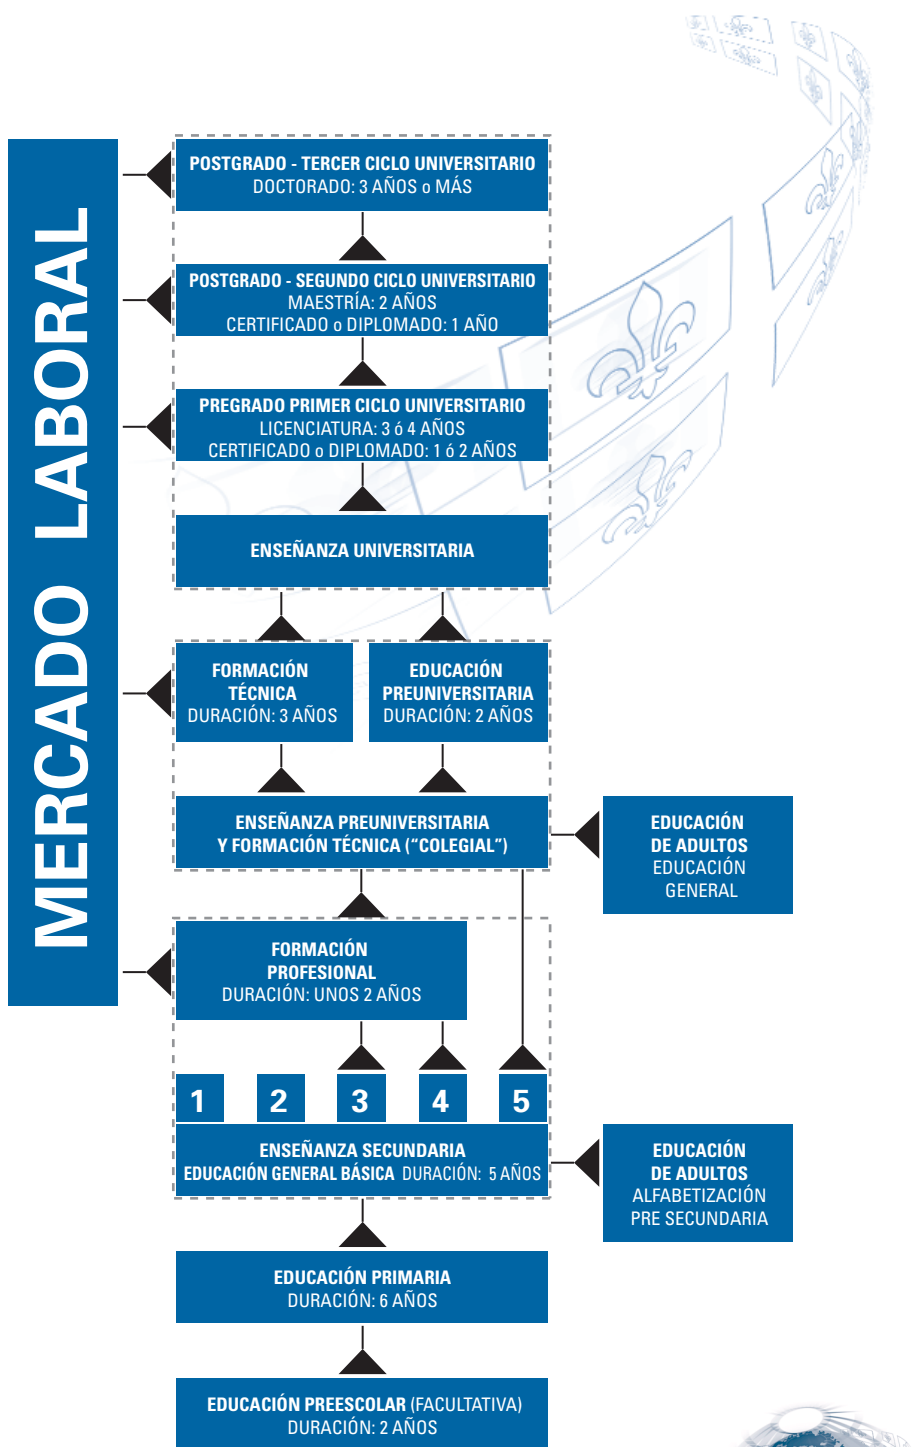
MERCADO LABORAL

POSTGRADO - TERCER CICLO UNIVERSITARIO
DOCTORADO: 3 AÑOS o MÁS

POSTGRADO - SEGUNDO CICLO UNIVERSITARIO
MAESTRÍA: 2 AÑOS
CERTIFICADO o DIPLOMADO: 1 AÑO

PREGRADO PRIMER CICLO UNIVERSITARIO
LICENCIATURA: 3 ó 4 AÑOS
CERTIFICADO o DIPLOMADO: 1 ó 2 AÑOS

ENSEÑANZA UNIVERSITARIA

FORMACIÓN TÉCNICA
DURACIÓN: 3 AÑOS

EDUCACIÓN PREUNIVERSITARIA
DURACIÓN: 2 AÑOS

ENSEÑANZA PREUNIVERSITARIA Y FORMACIÓN TÉCNICA ("COLEGIAL")

EDUCACIÓN DE ADULTOS
EDUCACIÓN GENERAL

FORMACIÓN PROFESIONAL
DURACIÓN: UNOS 2 AÑOS

1 2 3 4 5

ENSEÑANZA SECUNDARIA
EDUCACIÓN GENERAL BÁSICA DURACIÓN: 5 AÑOS

EDUCACIÓN DE ADULTOS
ALFABETIZACIÓN
PRE SECUNDARIA

EDUCACIÓN PRIMARIA
DURACIÓN: 6 AÑOS

EDUCACIÓN PREESCOLAR (FACULTATIVA)
DURACIÓN: 2 AÑOS